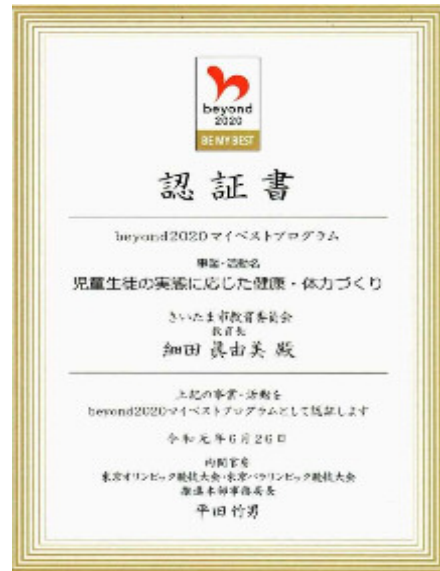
beyond
2020
BE MY BEST

認証書

beyond2020マイベストプログラム

事業・活動名
児童生徒の実態に応じた健康・体力づくり

さいたま市教育委員会
教育長
細田 眞由美 殿

上記の事業・活動を
beyond2020マイベストプログラムとして認証します

令和元年6月26日

内閣官房
東京オリンピック競技大会・東京パラリンピック競技大会
推進本部事務局長
平田 竹男